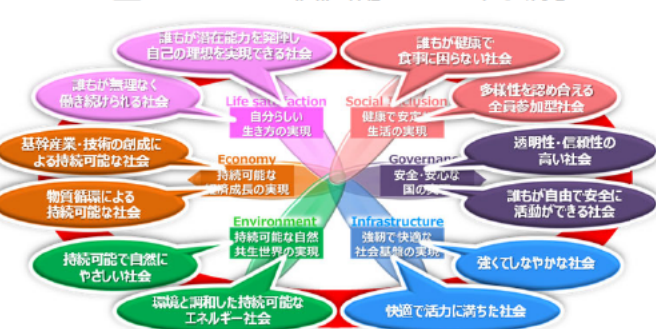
誰もが潜在能力を発揮し自己の理想を実現できる社会

誰もが健康で食事に困らない社会

誰もが無理なく働き続けられる社会

多様性を認め合える全員参加型社会

Life sat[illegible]action
自分らしい生き方の実現

Social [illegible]usion
健康で安定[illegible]生活の実現

基幹産業・技術の創成による持続可能な社会

透明性・信頼性の高い社会

Economy
持続可能な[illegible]済成長の実現

Governan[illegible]
安全・安心な国の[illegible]

物質循環による持続可能な社会

誰もが自由で安全に活動ができる社会

Environment
持続可能な自然共生世界の実現

Infrastructure
強靭で快適な社会基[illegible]の実現

持続可能で自然にやさしい社会

強くてしなやかな社会

環境と調和した持続可能なエネルギー社会

快適で活力に満ちた社会